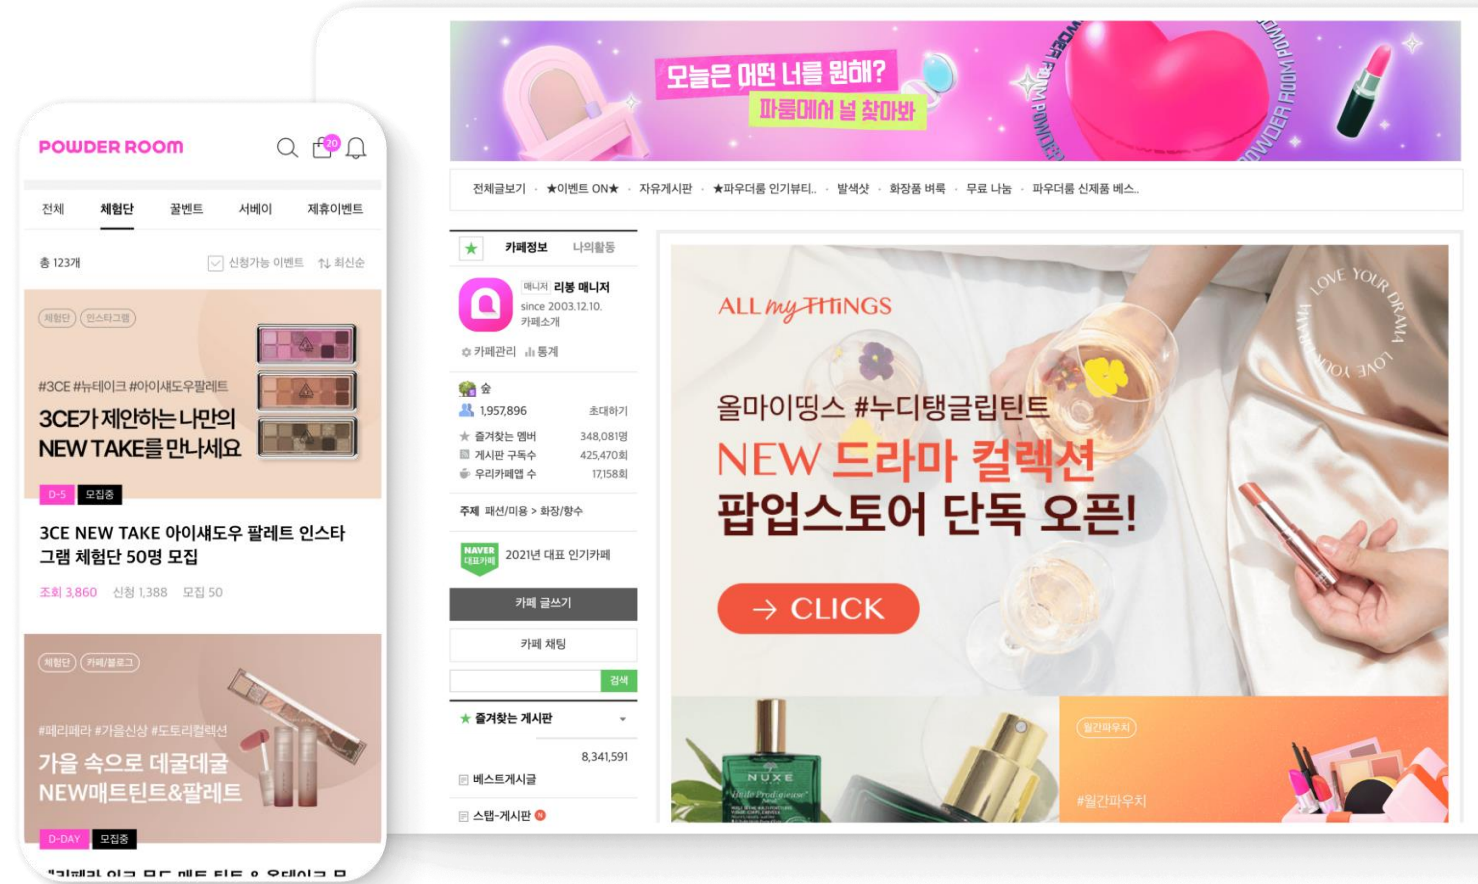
POWDER ROOM

20

전체 체험단 꿀벤트 서베이 제휴이벤트

총 123개 신청가능 이벤트 최신순

체험단 인스타그램

#3CE #뉴테이크 #아이섀도우팔레트

3CE가 제안하는 나만의 NEW TAKE를 만나세요

D-5 모집중

3CE NEW TAKE 아이섀도우 팔레트 인스타그램 체험단 50명 모집

조회 3,860 신청 1,388 모집 50

체험단 카페/블로그

#페리페라 #가을신상 #도토리컬렉션

가을 속으로 데굴데굴 NEW매트틴트&팔레트

D-DAY 모집중

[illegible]

오늘은 어떤 너를 원해? 파룸에서 널 찾아봐

POWDER ROOM POWDER ROOM

전체글보기 ★이벤트 ON★ 자유게시판 ★파우더룸 인기뷰티.. 발색샷 화장품 벼룩 무료 나눔 파우더룸 신제품 베스..

카페정보 나의활동

매니저 리봉 매니저
since 2003.12.10.
카페소개

카페관리 통계

숲
1,957,896 초대하기
즐겨찾는 멤버 348,081명
게시판 구독수 425,470회
우리카페앱 수 17,158회

주제 패션/미용 > 화장/향수

NAVER 대표카페 2021년 대표 인기카페

카페 글쓰기

카페 채팅

검색

★ 즐겨찾는 게시판

8,341,591

베스트게시글

스탭-게시판

ALL my THiNGS

LOVE YOUR DRAMA LOVE YOUR DRAMA

올마이띵스 #누디탱글립틴트
NEW 드라마 컬렉션
팝업스토어 단독 오픈!

→ CLICK

NUXE
Huile Prodigieuse

월간파우치

#월간파우치